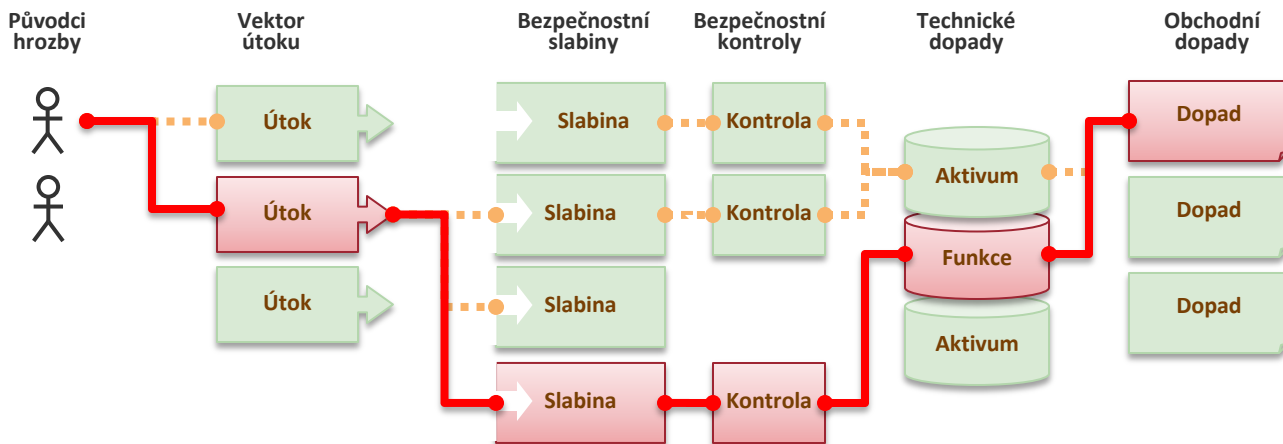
Původci hrozby

Vektor útoku

Bezpečnostní slabiny

Bezpečnostní kontroly

Technické dopady

Obchodní dopady

Útok

Útok

Útok

Slabina

Slabina

Slabina

Slabina

Kontrola

Kontrola

Kontrola

Aktivum

Funkce

Aktivum

Dopad

Dopad

Dopad